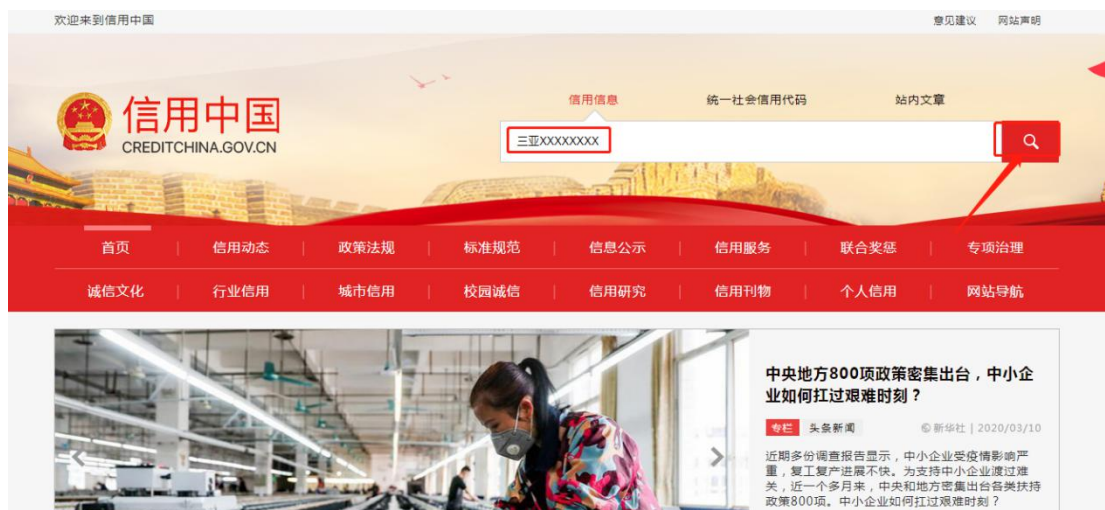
欢迎来到信用中国

意见建议　网站声明

信用中国
CREDITCHINA.GOV.CN

信用信息　统一社会信用代码　站内文章

三亚XXXXXXXX

首页　信用动态　政策法规　标准规范　信息公示　信用服务　联合奖惩　专项治理

诚信文化　行业信用　城市信用　校园诚信　信用研究　信用刊物　个人信用　网站导航

中央地方800项政策密集出台，中小企业如何扛过艰难时刻？

专栏　头条新闻　© 新华社 | 2020/03/10

近期多份调查报告显示，中小企业受疫情影响严重，复工复产进展不快。为支持中小企业渡过难关，近一个多月来，中央和地方密集出台各类扶持政策800项。中小企业如何扛过艰难时刻？